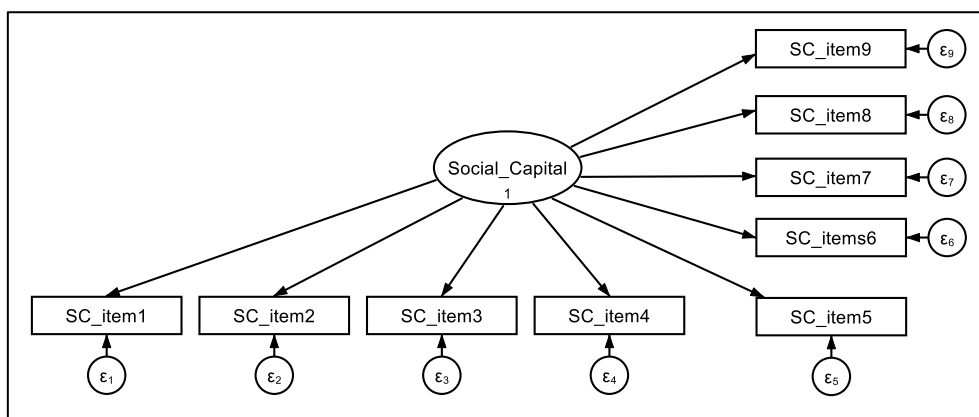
SC_item9 $\varepsilon_9$

SC_item8 $\varepsilon_8$

Social_Capital
1

SC_item7 $\varepsilon_7$

SC_items6 $\varepsilon_6$

SC_item1
SC_item2
SC_item3
SC_item4
SC_item5

$\varepsilon_1$
$\varepsilon_2$
$\varepsilon_3$
$\varepsilon_4$
$\varepsilon_5$